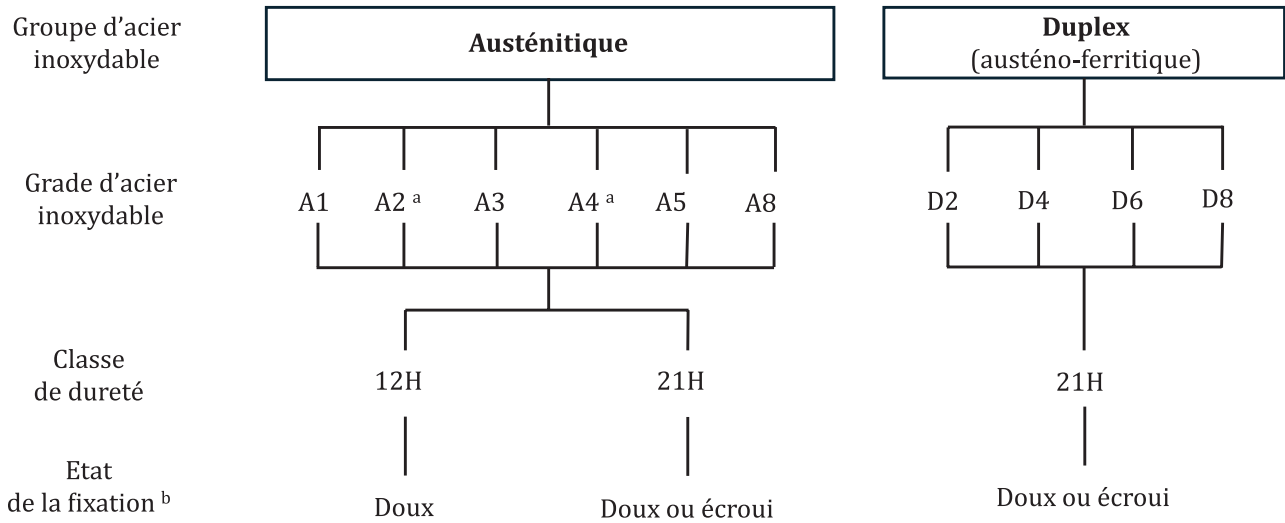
Groupe d'acier inoxydable

Austénitique

Duplex (austéno-ferritique)

Grade d'acier inoxydable

A1 A2 $^{a}$ A3 A4 $^{a}$ A5 A8

D2 D4 D6 D8

Classe de dureté

12H 21H

21H

Etat de la fixation $^{b}$

Doux

Doux ou écroui

Doux ou écroui